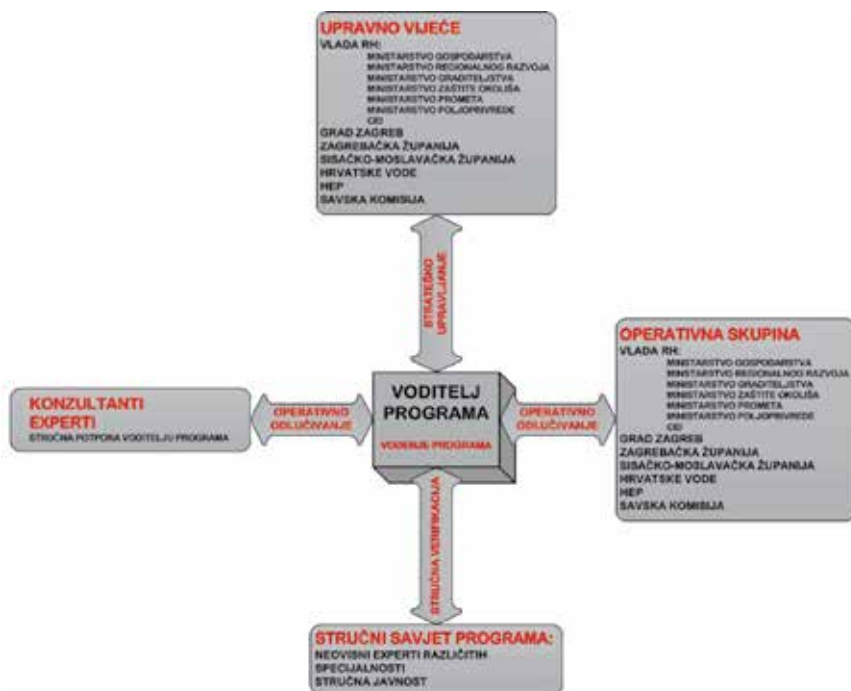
UPRAVNO VIJEĆE
VLADA RH:
MINISTARSTVO GOSPODARSTVA
MINISTARSTVO REGIONALNOG RAZVOJA
MINISTARSTVO GRADITELJSTVA
MINISTARSTVO ZAŠTITE OKOLIŠA
MINISTARSTVO PROMETA
MINISTARSTVO POLJOPRIVREDE
CEI
GRAD ZAGREB
ZAGREBAČKA ŽUPANIJA
SISAČKO-MOSLAVAČKA ŽUPANIJA
HRVATSKE VODE
HEP
SAVSKA KOMISIJA

STRATEŠKO UPRAVLJANJE

KONZULTANTI EXPERTI
STRUČNA POTPORA VODITELJU PROGRAMA

OPERATIVNO ODLUČIVANJE

VODITELJ PROGRAMA
VOĐENJE PROGRAMA

OPERATIVNO ODLUČIVANJE

OPERATIVNA SKUPINA
VLADA RH:
MINISTARSTVO GOSPODARSTVA
MINISTARSTVO REGIONALNOG RAZVOJA
MINISTARSTVO GRADITELJSTVA
MINISTARSTVO ZAŠTITE OKOLIŠA
MINISTARSTVO PROMETA
MINISTARSTVO POLJOPRIVREDE
CEI
GRAD ZAGREB
ZAGREBAČKA ŽUPANIJA
SISAČKO-MOSLAVAČKA ŽUPANIJA
HRVATSKE VODE
HEP
SAVSKA KOMISIJA

STRUČNA VERIFIKACIJA

STRUČNI SAVJET PROGRAMA:
NEOVISNI EXPERTI RAZLIČITIH SPECIJALNOSTI
STRUČNA JAVNOST